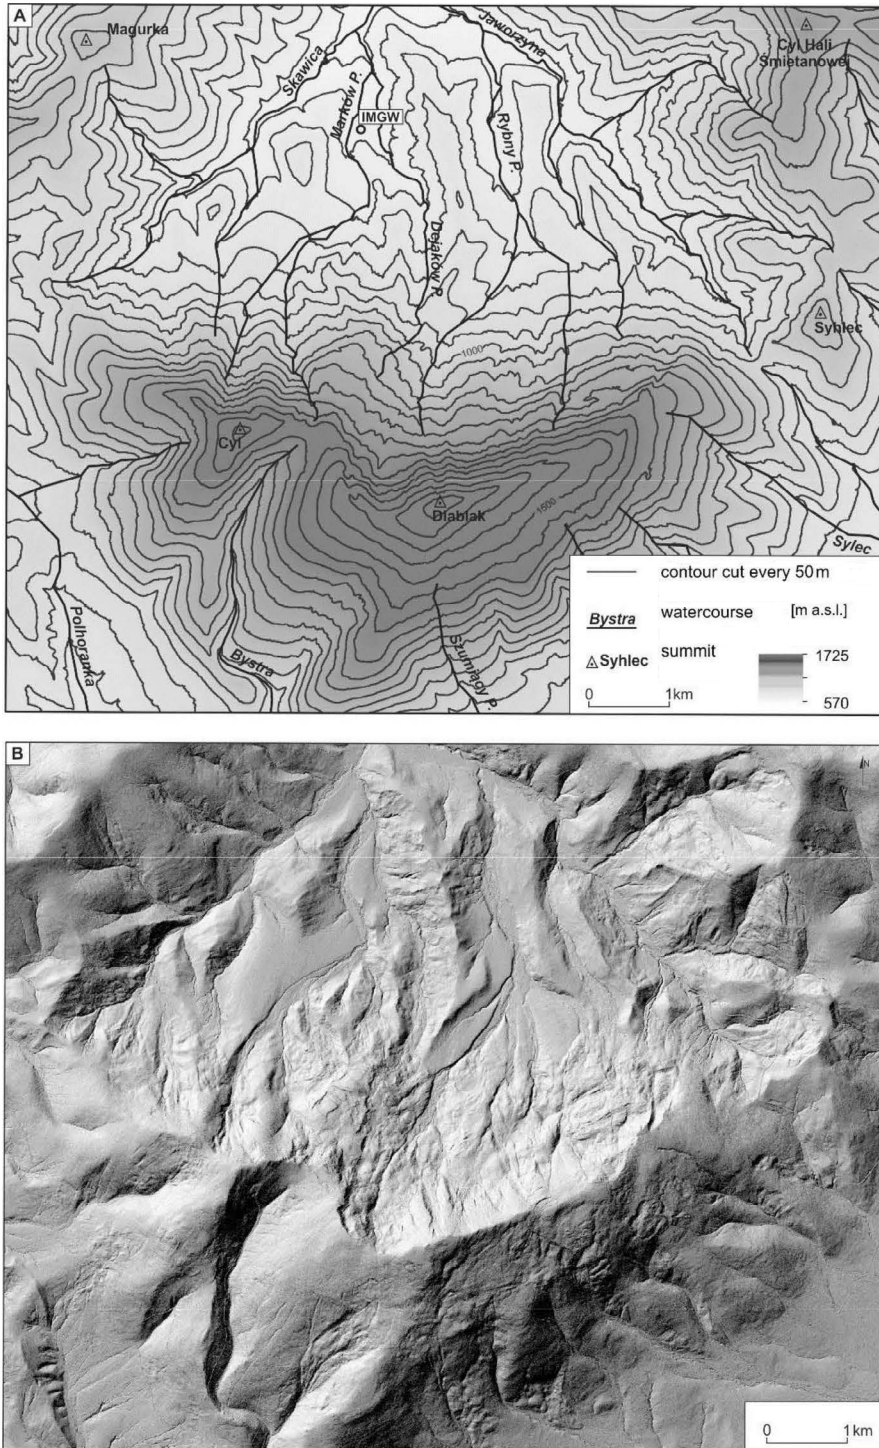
A

Magurka

Skawica

Jaworzyna

Markow P.

IMGW

Rybny P.

Cyl Hali Śmietanowej

Dejaków P.

Syhlec

1000

Cyl

Diablak

1500

Sylec

Polhoranka

Bystra

Szumiący P.

contour cut every 50 m

Bystra watercourse

[m a.s.l.]

△ Syhlec summit

1725

570

0 1 km

B

N

0 1 km